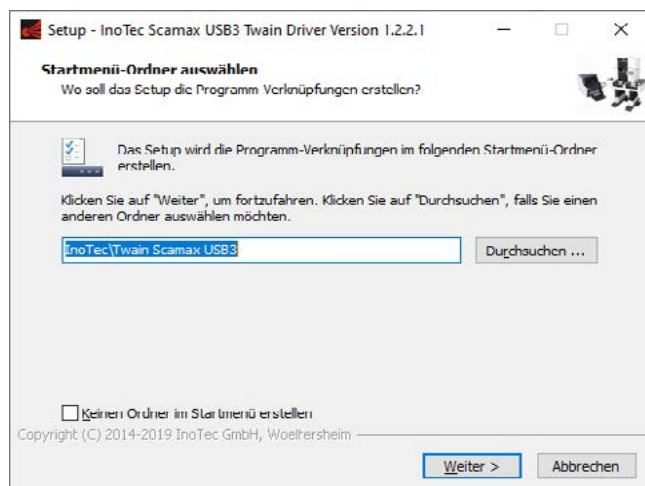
Setup - InoTec Scamax USB3 Twain Driver Version 1.2.2.1

Startmenü-Ordner auswählen
Wo soll das Setup die Programm Verknüpfungen erstellen?

Das Setup wird die Programm-Verknüpfungen im folgenden Startmenü-Ordner erstellen.

Klicken Sie auf "Weiter", um fortzufahren. Klicken Sie auf "Durchsuchen", falls Sie einen anderen Ordner auswählen möchten.

InoTec\Twain Scamax USB3

Durchsuchen ...

Keinen Ordner im Startmenü erstellen

Copyright (C) 2014-2019 InoTec GmbH, Woelfersheim

Weiter >

Abbrechen